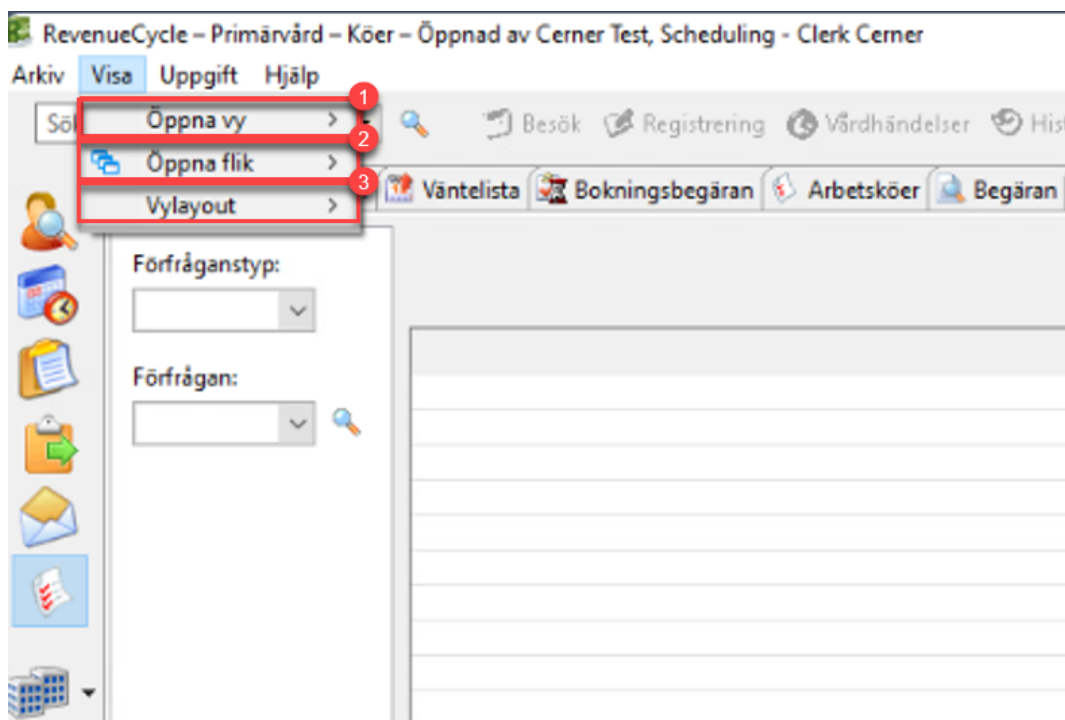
RevenueCycle – Primärvård – Köer – Öppnad av Cerner Test, Scheduling - Clerk Cerner

Arkiv Visa Uppgift Hjälp

Sö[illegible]

Öppna vy >
Öppna flik >
Vylayout >

1
2
3

Besök Registrering Vårdhändelser His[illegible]

Väntelista Bokningsbegäran Arbetsköer Begäran

Förfråganstyp:

Förfrågan: